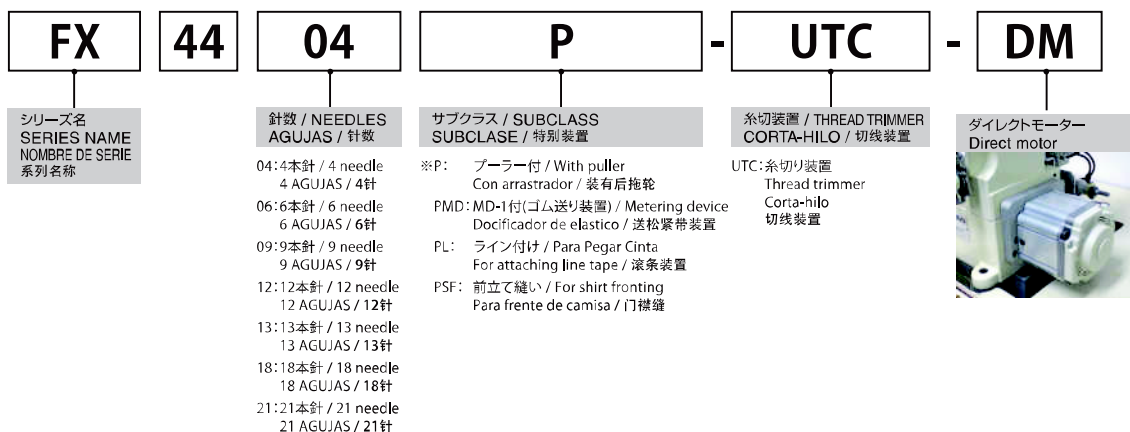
FX 44 04 P - UTC - DM

シリーズ名
SERIES NAME
NOMBRE DE SERIE
系列名称

針数 / NEEDLES
AGUJAS / 针数

04:4本針 / 4 needle
4 AGUJAS / 4针
06:6本針 / 6 needle
6 AGUJAS / 6针
09:9本針 / 9 needle
9 AGUJAS / 9针
12:12本針 / 12 needle
12 AGUJAS / 12针
13:13本針 / 13 needle
13 AGUJAS / 13针
18:18本針 / 18 needle
18 AGUJAS / 18针
21:21本針 / 21 needle
21 AGUJAS / 21针

サブクラス / SUBCLASS
SUBCLASE / 特别装置

※P: プーラー付 / With puller
Con arrastrador / 装有后拖轮
PMD: MD-1付(ゴム送り装置) / Metering device
Docificador de elastico / 送松紧带装置
PL: ライン付け / Para Pegar Cinta
For attaching line tape / 滚条装置
PSF: 前立て縫い / For shirt fronting
Para frente de camisa / 门襟缝

糸切装置 / THREAD TRIMMER
CORTA-HILO / 切线装置

UTC:糸切り装置
Thread trimmer
Corta-hilo
切线装置

ダイレクトモーター
Direct motor